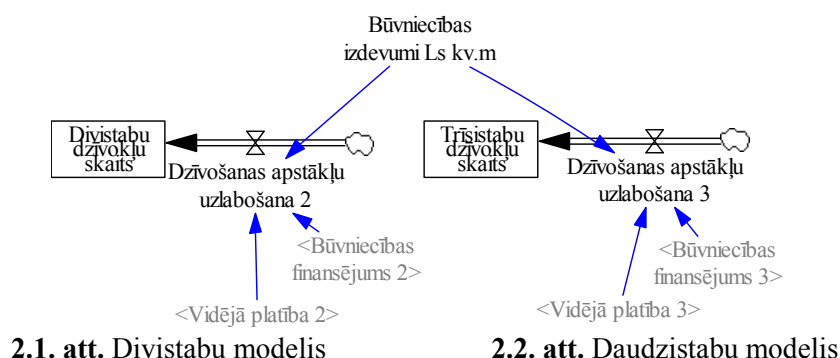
Būvniecības izdevumi Ls kv.m

Divistabu dzīvokļu skaits

Dzīvošanas apstākļu uzlabošana 2

<Būvniecības finansējums 2>

<Vidējā platība 2>

Trīsistabu dzīvokļu skaits

Dzīvošanas apstākļu uzlabošana 3

<Būvniecības finansējums 3>

<Vidējā platība 3>

**2.1. att.** Divistabu modelis

**2.2. att.** Daudzistabu modelis